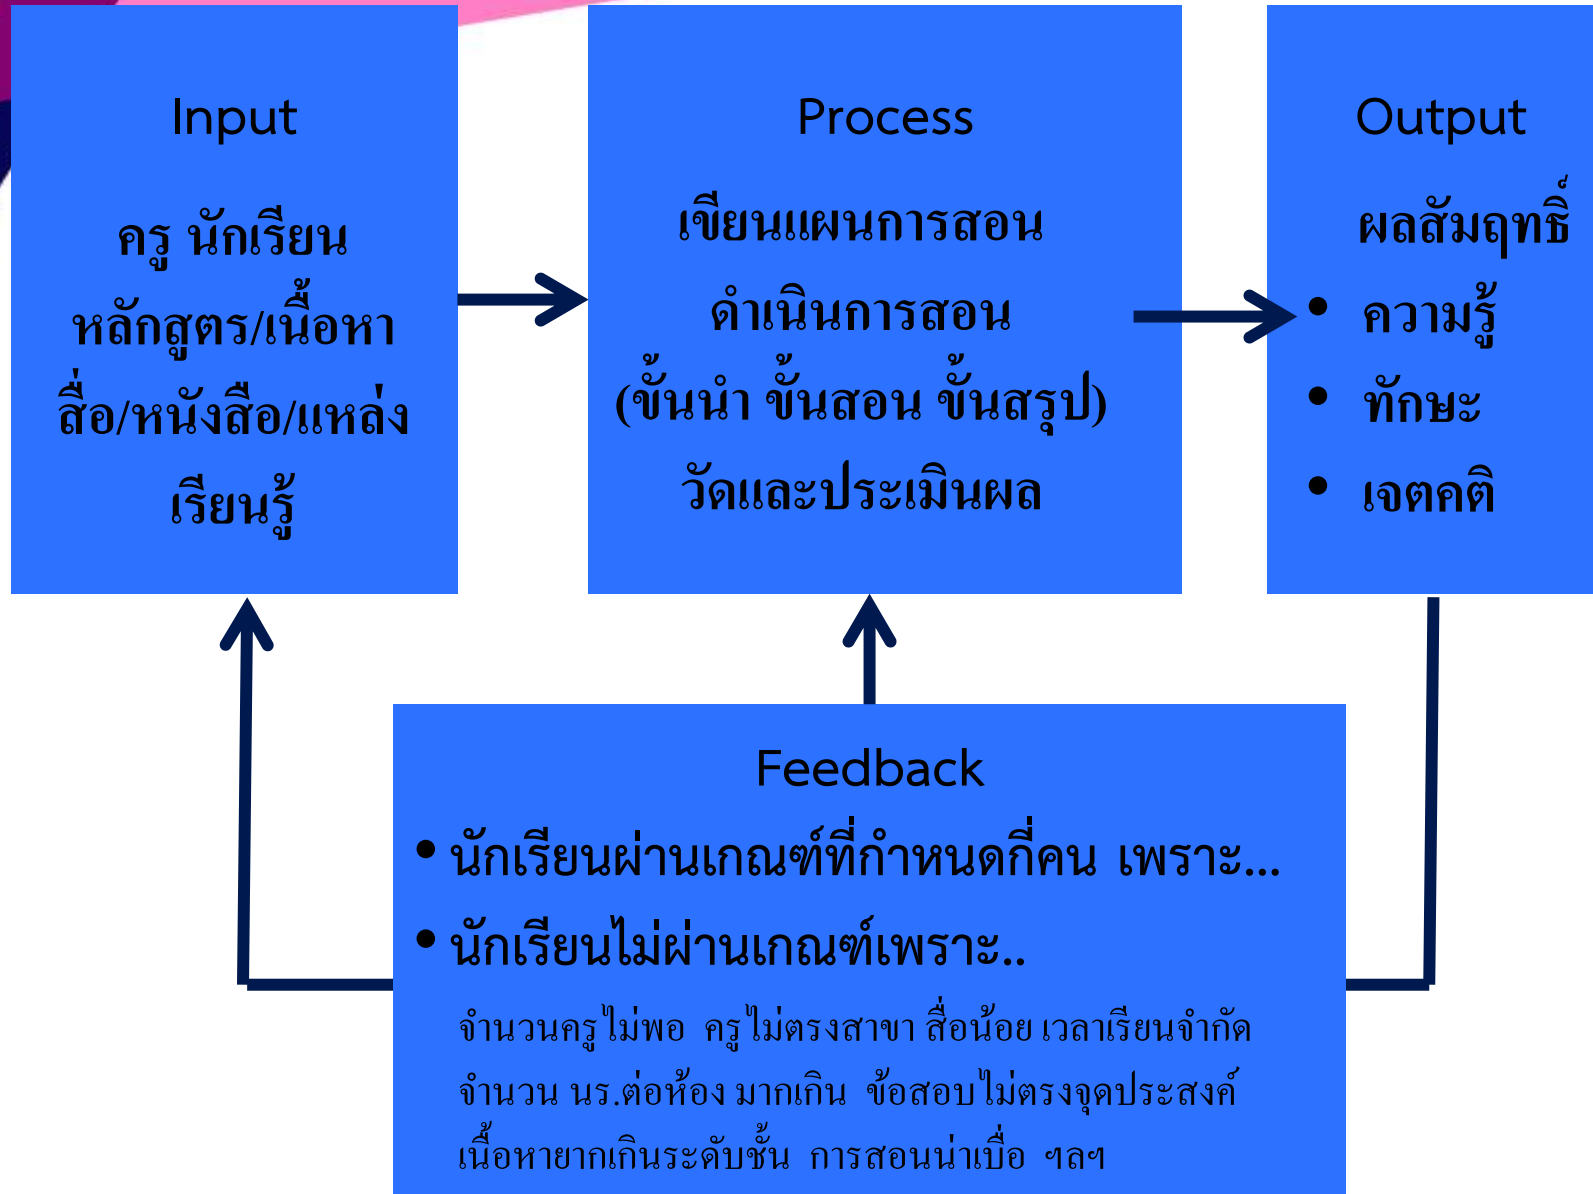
Input

ครู นักเรียน
หลักสูตร/เนื้อหา
สื่อ/หนังสือ/แหล่งเรียนรู้

Process

เขียนแผนการสอน
ดำเนินการสอน
(ขั้นนำ ขั้นสอน ขั้นสรุป)
วัดและประเมินผล

Output

ผลสัมฤทธิ์
• ความรู้
• ทักษะ
• เจตคติ

Feedback

• นักเรียนผ่านเกณฑ์ที่กำหนดกี่คน เพราะ...
• นักเรียนไม่ผ่านเกณฑ์เพราะ..

จำนวนครูไม่พอ ครูไม่ตรงสาขา สื่อน้อย เวลาเรียนจำกัด จำนวน นร.ต่อห้อง มากเกิน ข้อสอบไม่ตรงจุดประสงค์ เนื้อหายากเกินระดับชั้น การสอนน่าเบื่อ ฯลฯ